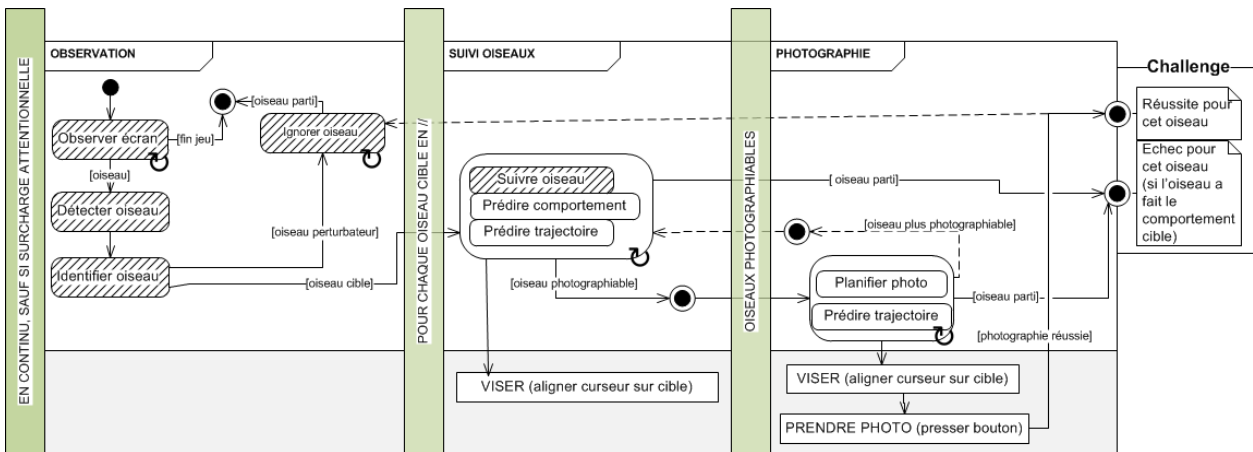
EN CONTINU, SAUF SI SURCHARGE ATTENTIONNELLE

OBSERVATION

[oiseau parti]

Observer écran

[fin jeu]

Ignorer oiseau

[oiseau]

Détecter oiseau

[oiseau perturbateur]

Identifier oiseau

[oiseau cible]

POUR CHAQUE OISEAU CIBLE EN //

SUIVI OISEAUX

Suivre oiseau

Prédire comportement

Prédire trajectoire

[oiseau parti]

[oiseau plus photographiable]

[oiseau photographiable]

VISER (aligner curseur sur cible)

OISEAUX PHOTOGRAPHIABLES

PHOTOGRAPHIE

Planifier photo

Prédire trajectoire

[oiseau parti]

[photographie réussie]

VISER (aligner curseur sur cible)

PRENDRE PHOTO (presser bouton)

Challenge

Réussite pour cet oiseau

Echec pour cet oiseau (si l'oiseau a fait le comportement cible)